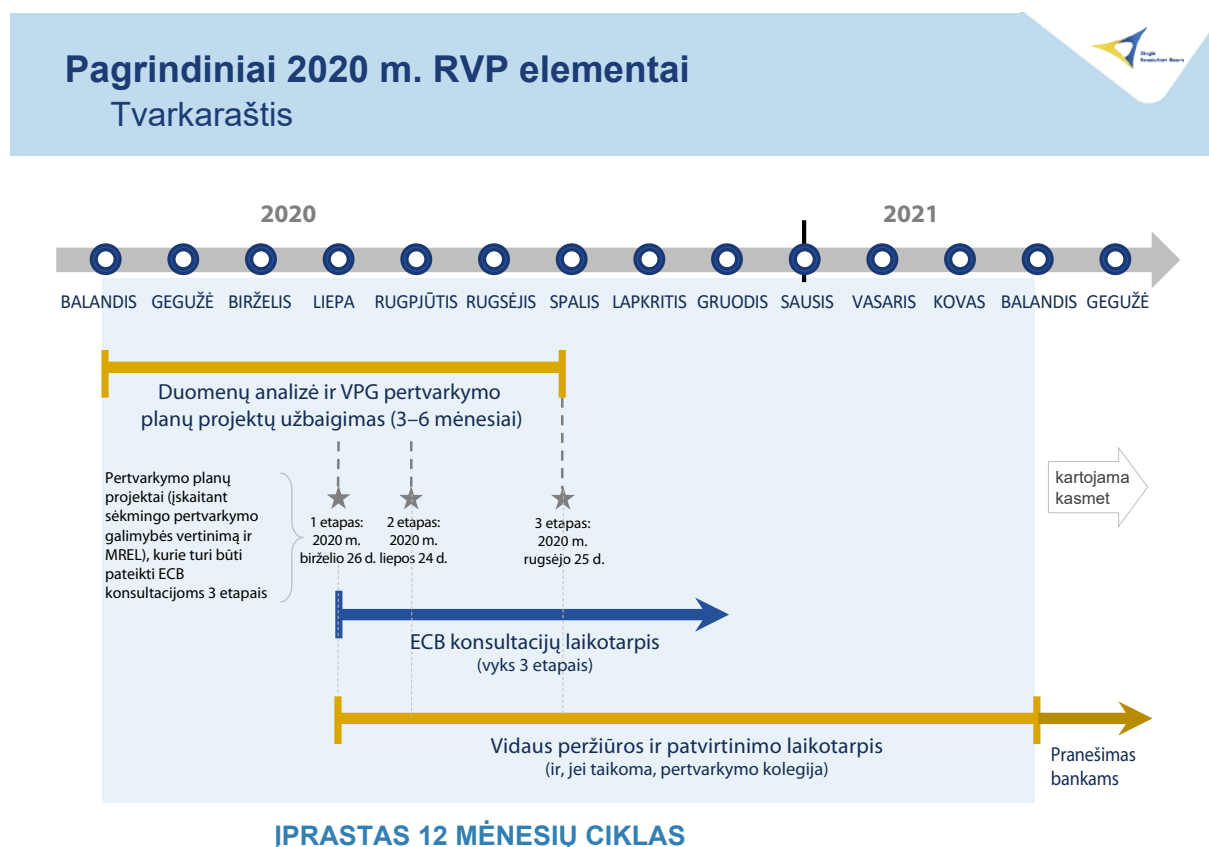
Pagrindiniai 2020 m. RVP elementai
Tvarkaraštis

Single Resolution Board

2020

2021

BALANDIS GEGUŽĖ BIRŽELIS LIEPA RUGPJŪTIS RUGSĖJIS SPALIS LAPKRITIS GRUODIS SAUSIS VASARIS KOVAS BALANDIS GEGUŽĖ

Duomenų analizė ir VPG pertvarkymo planų projektų užbaigimas (3–6 mėnesiai)

Pertvarkymo planų projektai (įskaitant sėkmingo pertvarkymo galimybės vertinimą ir MREL), kurie turi būti pateikti ECB konsultacijoms 3 etapais

1 etapas: 2020 m. birželio 26 d.

2 etapas: 2020 m. liepos 24 d.

3 etapas: 2020 m. rugsėjo 25 d.

kartojama kasmet

ECB konsultacijų laikotarpis
(vyks 3 etapais)

Vidaus peržiūros ir patvirtinimo laikotarpis
(ir, jei taikoma, pertvarkymo kolegija)

Pranešimas bankams

ĮPRASTAS 12 MĖNESIŲ CIKLAS